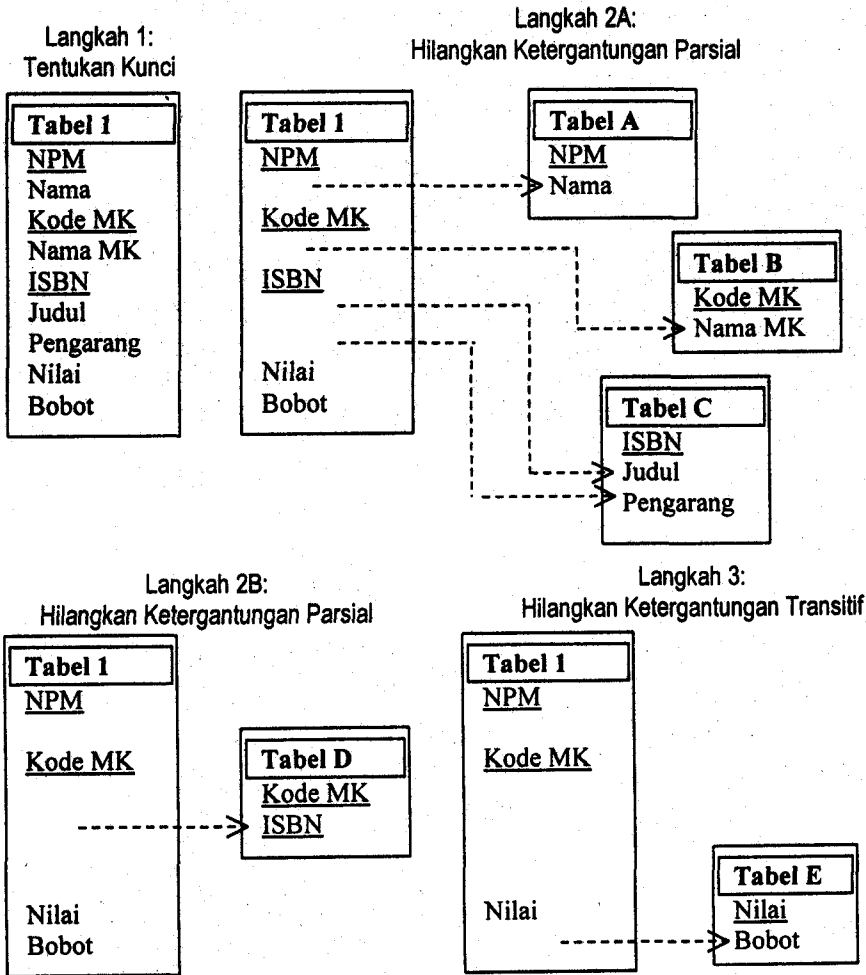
Langkah 1:
Tentukan Kunci

Tabel 1
NPM
Nama
Kode MK
Nama MK
ISBN
Judul
Pengarang
Nilai
Bobot

Langkah 2A:
Hilangkan Ketergantungan Parsial

Tabel 1
NPM
Kode MK
ISBN
Nilai
Bobot

Tabel A
NPM
Nama

Tabel B
Kode MK
Nama MK

Tabel C
ISBN
Judul
Pengarang

Langkah 2B:
Hilangkan Ketergantungan Parsial

Tabel 1
NPM
Kode MK
Nilai
Bobot

Tabel D
Kode MK
ISBN

Langkah 3:
Hilangkan Ketergantungan Transitif

Tabel 1
NPM
Kode MK
Nilai

Tabel E
Nilai
Bobot